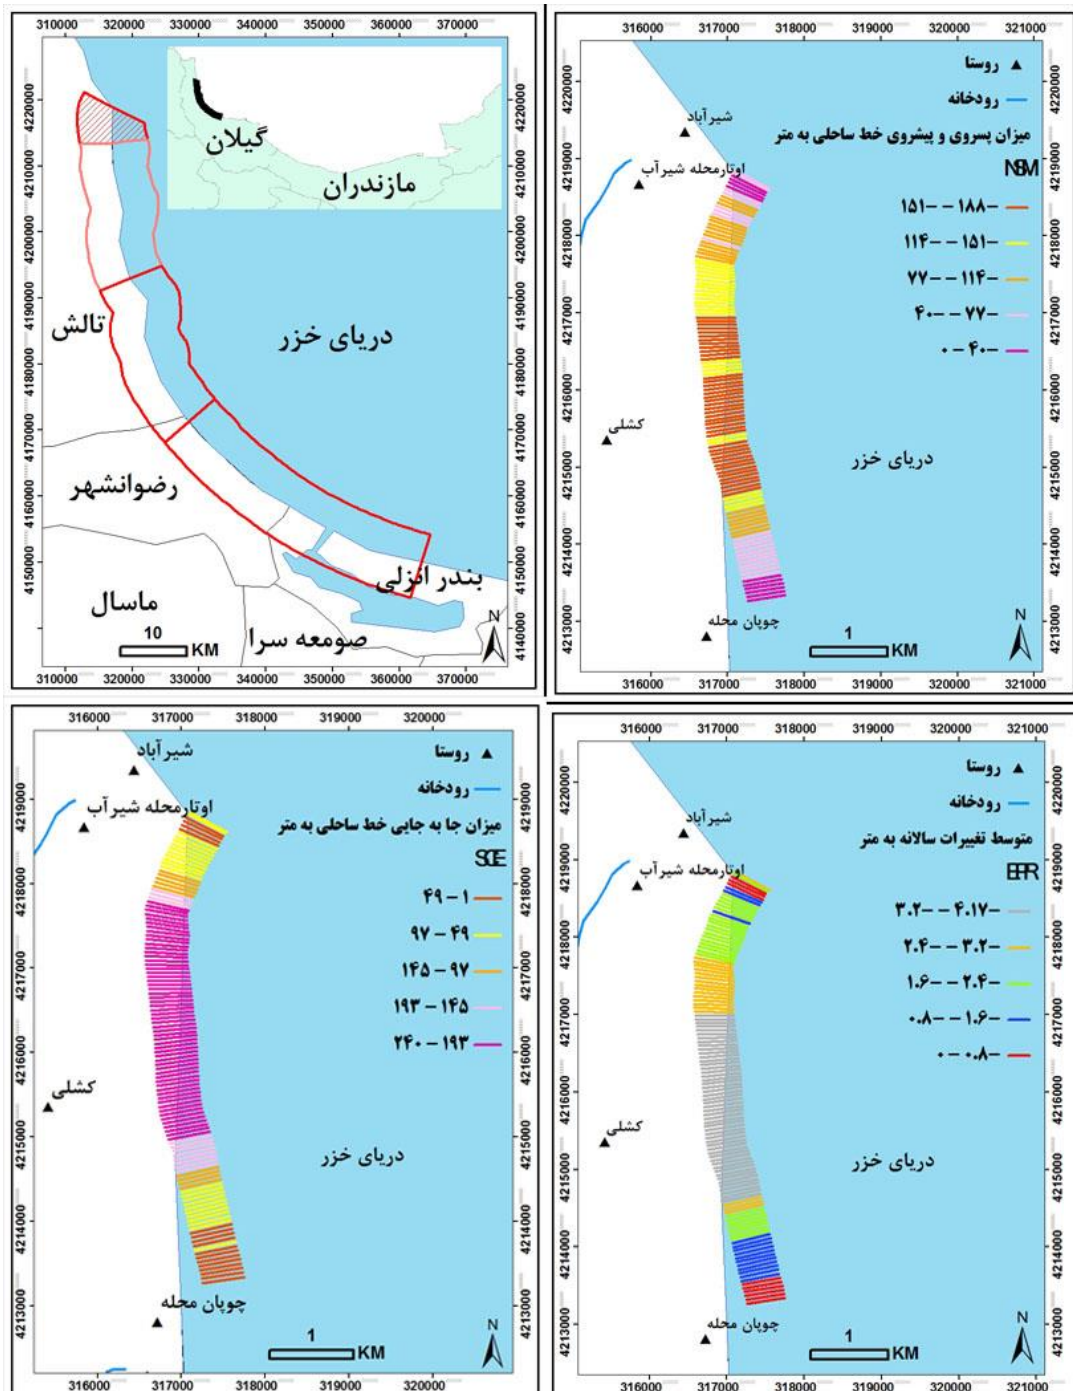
310000 320000 330000 340000 350000 360000 370000

گیلان
مازندران
تالش
دریای خزر
رضوانشهر
ماسال
صومعه سرا
بندر انزلی
10 KM
N

4220000 4210000 4200000 4190000 4180000 4170000 4160000 4150000 4140000

316000 317000 318000 319000 320000 321000

روستا
رودخانه
میزان پسروی و پیشروی خط ساحلی به متر
NSM
۱۵۱- - ۱۸۸-
۱۱۴- - ۱۵۱-
۷۷- - ۱۱۴-
۴۰- - ۷۷-
۰ - ۴۰-

شیرآباد
اوتارمحله شیرآب
کشلی
دریای خزر
چوپان محله
1 KM
N

4220000 4219000 4218000 4217000 4216000 4215000 4214000 4213000

316000 317000 318000 319000 320000

روستا
رودخانه
میزان جا به جایی خط ساحلی به متر
SCE
۴۹ - ۱
۹۷ - ۴۹
۱۴۵ - ۹۷
۱۹۳ - ۱۴۵
۲۴۰ - ۱۹۳

شیرآباد
اوتارمحله شیرآب
کشلی
دریای خزر
چوپان محله
1 KM
N

4219000 4218000 4217000 4216000 4215000 4214000 4213000

316000 317000 318000 319000 320000 321000

روستا
رودخانه
متوسط تغییرات سالانه به متر
EPR
۳.۲- - ۴.۱۷-
۲.۴- - ۳.۲-
۱.۶- - ۲.۴-
۰.۸- - ۱.۶-
۰ - ۰.۸-

شیرآباد
اوتارمحله شیرآب
کشلی
دریای خزر
چوپان محله
1 KM
N

4220000 4219000 4218000 4217000 4216000 4215000 4214000 4213000